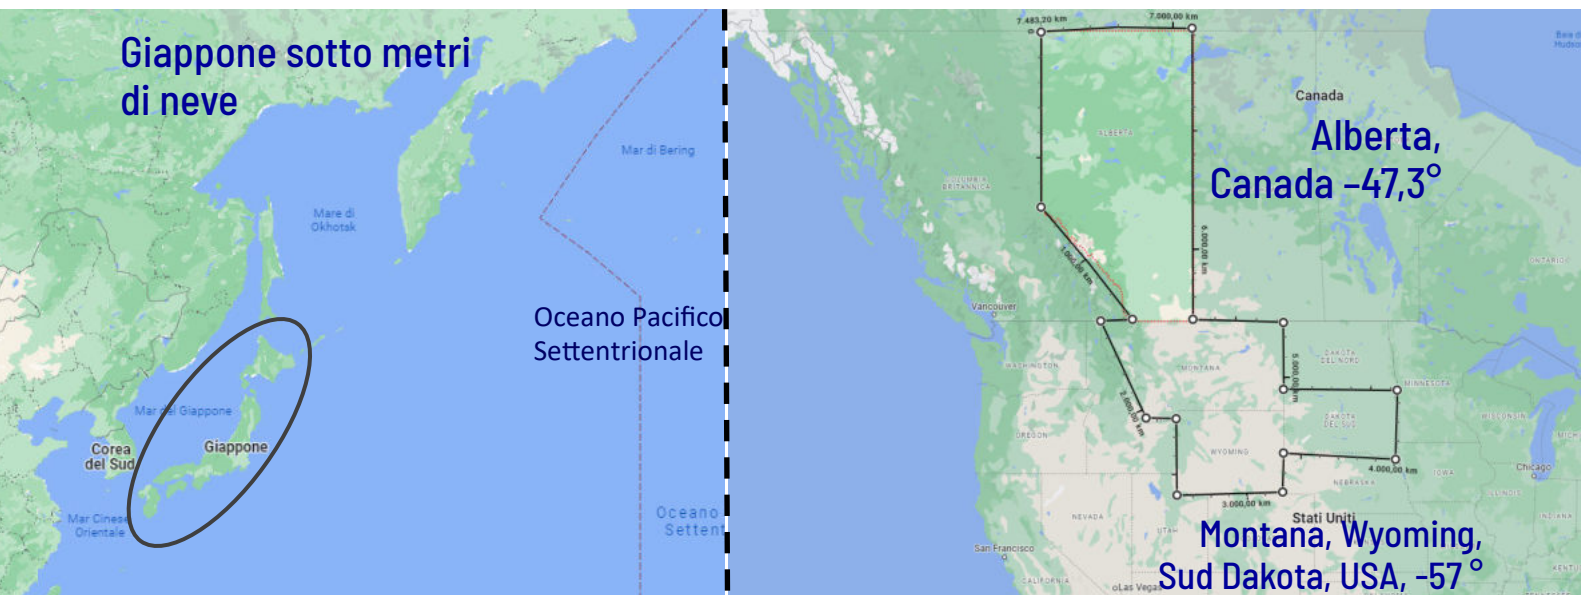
Giappone sotto metri di neve

Mare di Okhotsk

Mar di Bering

Oceano Pacifico Settentrionale

Mar del Giappone

Giappone

Corea del Sud

Mar Cinese Orientale

Oceano Settent

7.483,20 km

7.000,00 km

Canada

Alberta, Canada –47,3°

ALBERTA

COLUMBIA BRITANNICA

6.000,00 km

1.000,00 km

Vancouver

WASHINGTON

MONTANA

5.000,00 km

DAKOTA DEL NORD

MINNESOTA

ONTARIO

DAKOTA DEL SUD

2.000,00 km

OREGON

WYOMING

4.000,00 km

WISCONSIN

IOWA

Chicago

NEBRASKA

ILLINOIS

3.000,00 km

NEVADA

UTAH

Stati Uniti

Montana, Wyoming, Sud Dakota, USA, -57 °

San Francisco

CALIFORNIA

Las Vegas

INDIANA

KENTU

MICHI

Baia di Hudson